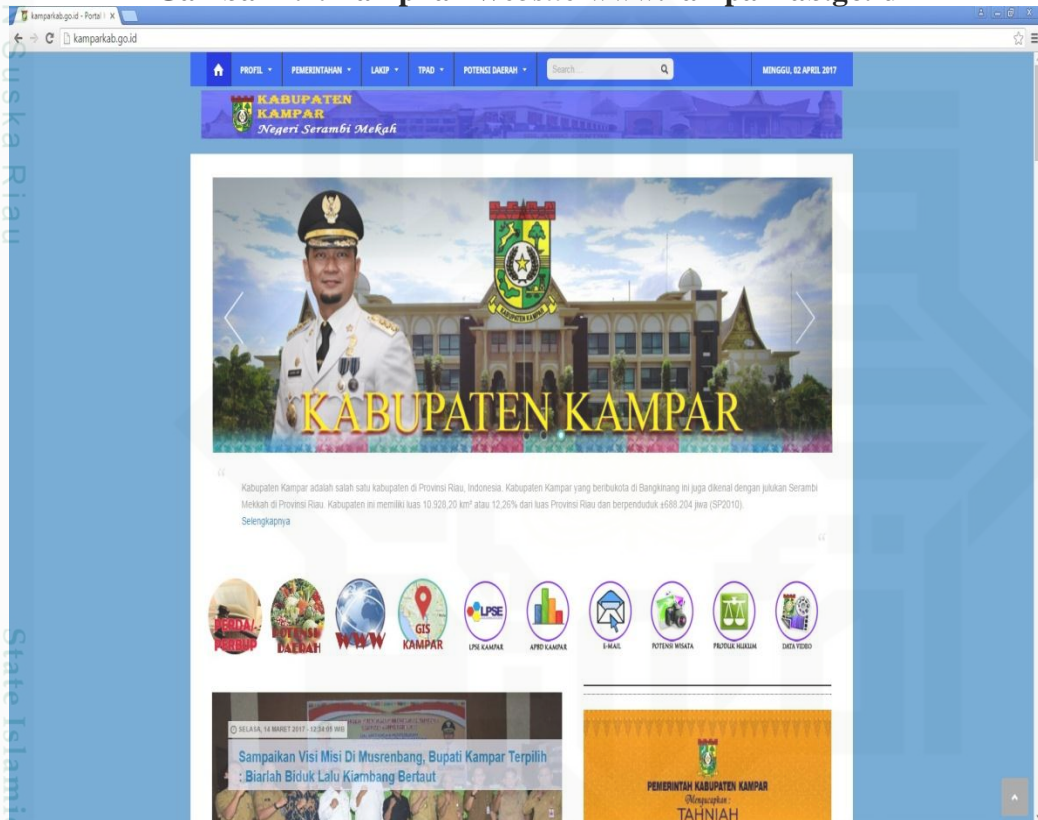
kamparkab.go.id - Portal I ×

kamparkab.go.id

PROFIL ▾ PEMERINTAHAN ▾ LAKIP ▾ TPAD ▾ POTENSI DAERAH ▾ Search... MINGGU, 02 APRIL 2017

KABUPATEN KAMPAR
Negeri Serambi Mekah

KABUPATEN KAMPAR

Kabupaten Kampar adalah salah satu kabupaten di Provinsi Riau, Indonesia. Kabupaten Kampar yang beribukota di Bangkinang ini juga dikenal dengan julukan Serambi Mekkah di Provinsi Riau. Kabupaten ini memiliki luas 10.928,20 km² atau 12,26% dari luas Provinsi Riau dan berpenduduk ±688.204 jiwa (SP2010).
Selengkapnya

PERDA/PERBUP
POTENSI DAERAH
WWW
GIS KAMPAR
LPSE
LPSE KAMPAR
APBD KAMPAR
E-MAIL
POTENSI WISATA
PRODUK HUKUM
DATA VIDEO

SELASA, 14 MARET 2017 - 12:34:05 WIB
Sampaikan Visi Misi Di Musrenbang, Bupati Kampar Terpilih : Biarlah Biduk Lalu Kiambang Bertaut

PEMERINTAH KABUPATEN KAMPAR
Mengucapkan :
TAHNIAH

Suska Riau
State Islami